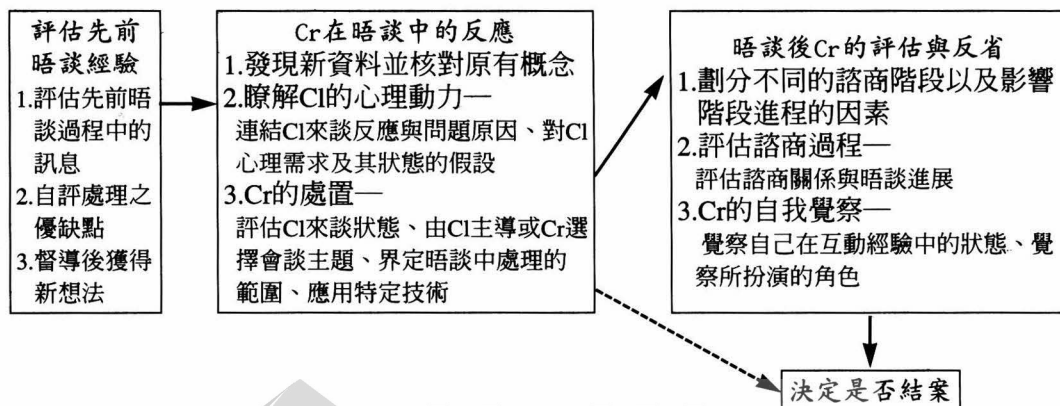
評估先前晤談經驗
1.評估先前晤談過程中的訊息
2.自評處理之優缺點
3.督導後獲得新想法

Cr在晤談中的反應
1.發現新資料並核對原有概念
2.瞭解Cl的心理動力—
連結Cl來談反應與問題原因、對Cl心理需求及其狀態的假設
3.Cr的處置—
評估Cl來談狀態、由Cl主導或Cr選擇會談主題、界定晤談中處理的範圍、應用特定技術

晤談後Cr的評估與反省
1.劃分不同的諮商階段以及影響階段進程的因素
2.評估諮商過程—
評估諮商關係與晤談進展
3.Cr的自我覺察—
覺察自己在互動經驗中的狀態、覺察所扮演的角色

決定是否結案